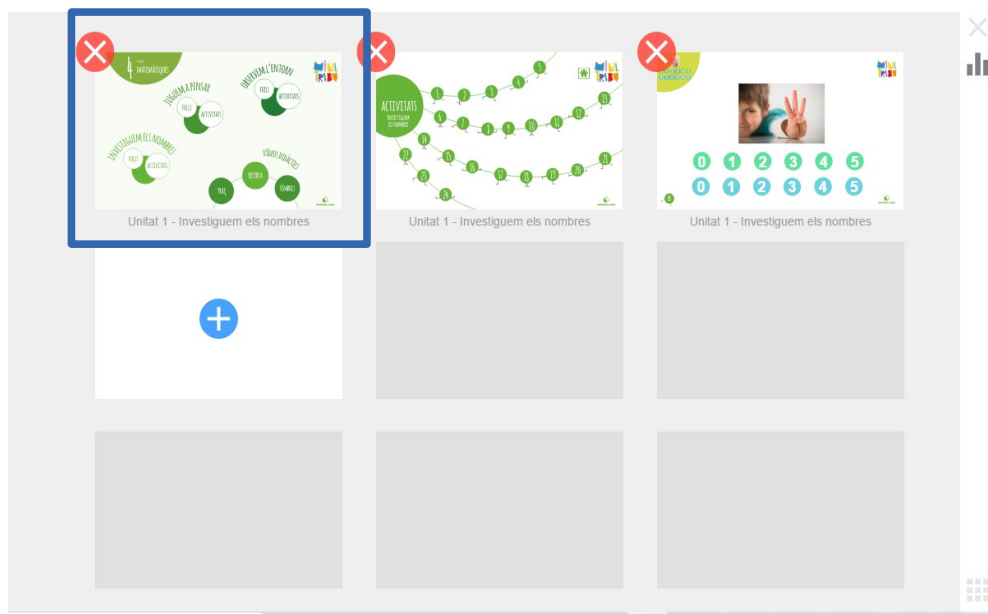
4 MATEMÀTIQUES

JUGUEM A PENSAR

FITXES

ACTIVITATS

OBSERVEM L'ENTORN

FITXES

ACTIVITATS

INVESTIGUEM ELS NOMBRES

FITXES

ACTIVITATS

VÍDEOS DIDÀCTICS

PELÍCULA

TRAÇ

GRÀFICS

Unitat 1 - Investiguem els nombres

ACTIVITATS

INVESTIGUEM ELS NOMBRES

1 2 3 4 5 6 7 8 9 10 11 12 13 14 15 16 17 18 19 20 21 22 23 24

Unitat 1 - Investiguem els nombres

0 1 2 3 4 5
0 1 2 3 4 5

Unitat 1 - Investiguem els nombres